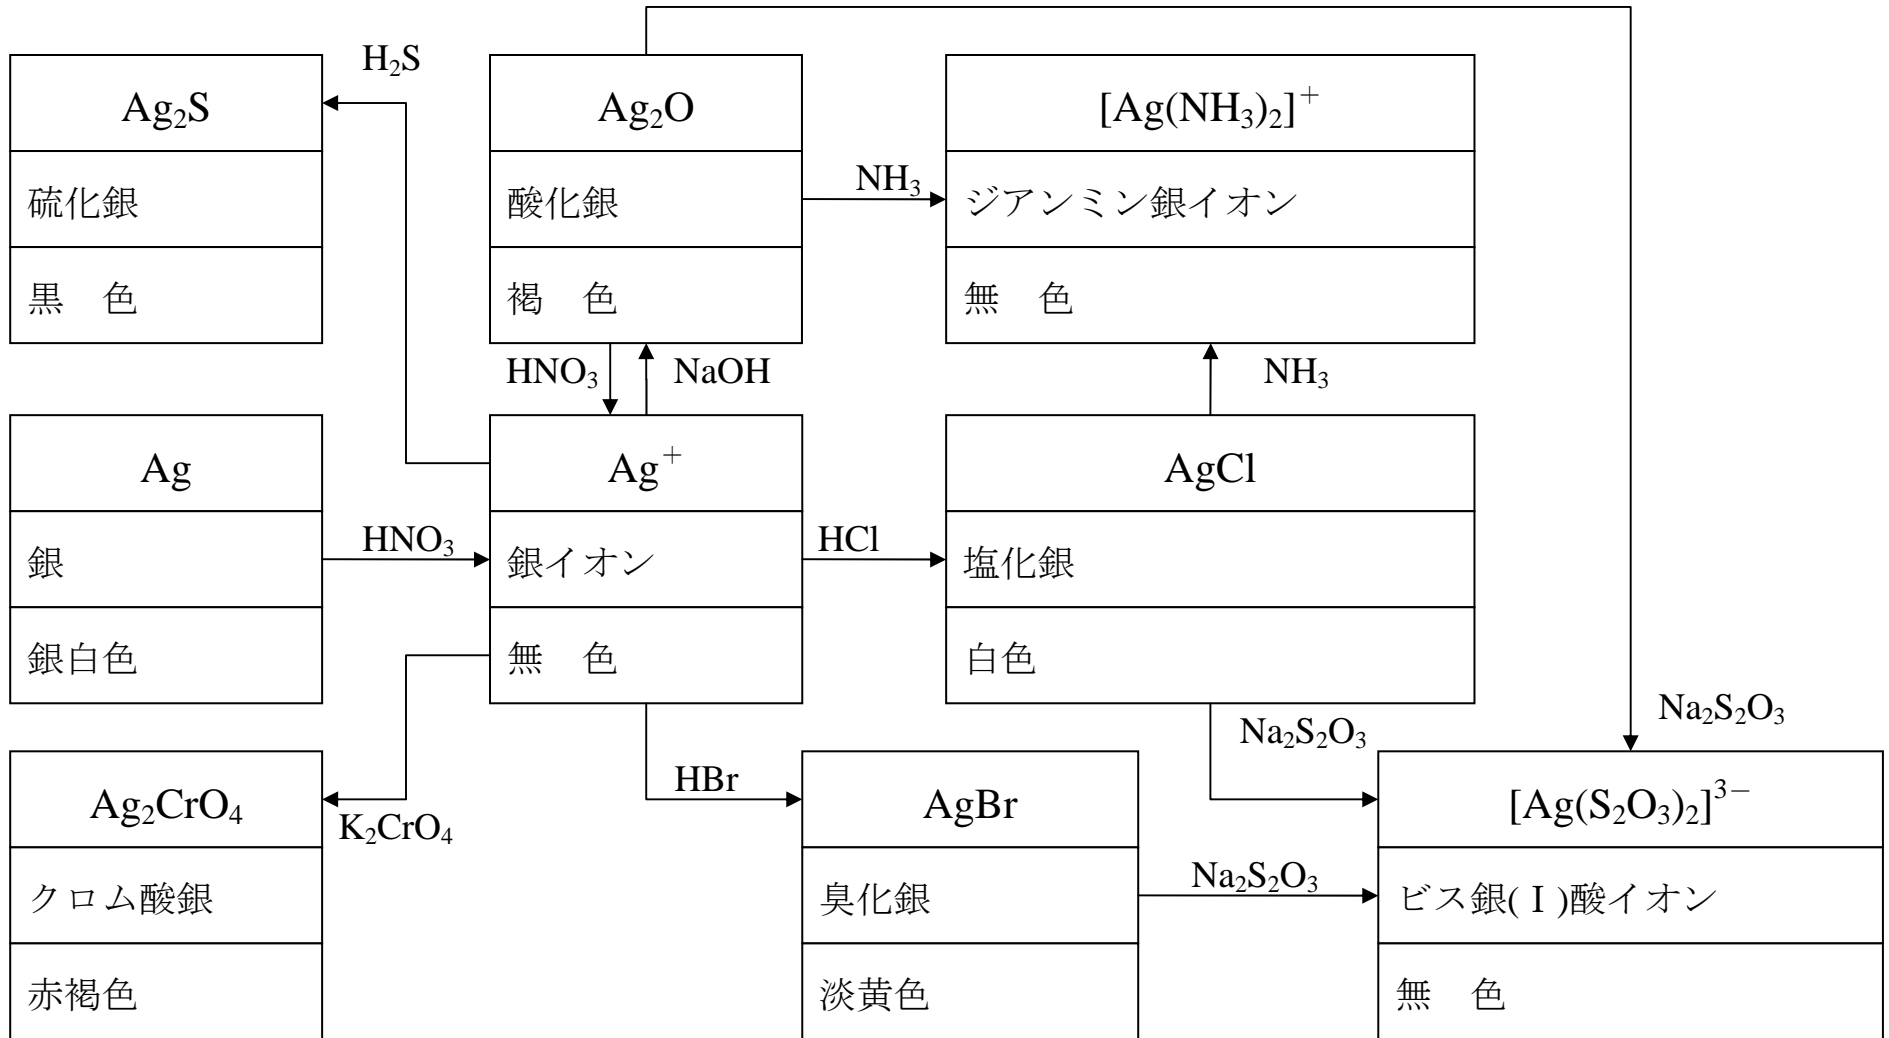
$H_2S$

| $Ag_2S$ |
|---|
| 硫化銀 |
| 黒　色 |

| $Ag_2O$ |
|---|
| 酸化銀 |
| 褐　色 |

$NH_3$

| $[Ag(NH_3)_2]^+$ |
|---|
| ジアンミン銀イオン |
| 無　色 |

$HNO_3$　NaOH　$NH_3$

| Ag |
|---|
| 銀 |
| 銀白色 |

$HNO_3$

| $Ag^+$ |
|---|
| 銀イオン |
| 無　色 |

HCl

| AgCl |
|---|
| 塩化銀 |
| 白色 |

$Na_2S_2O_3$

$Na_2S_2O_3$

| $Ag_2CrO_4$ |
|---|
| クロム酸銀 |
| 赤褐色 |

$K_2CrO_4$

HBr

| AgBr |
|---|
| 臭化銀 |
| 淡黄色 |

$Na_2S_2O_3$

| $[Ag(S_2O_3)_2]^{3-}$ |
|---|
| ビス銀( I )酸イオン |
| 無　色 |